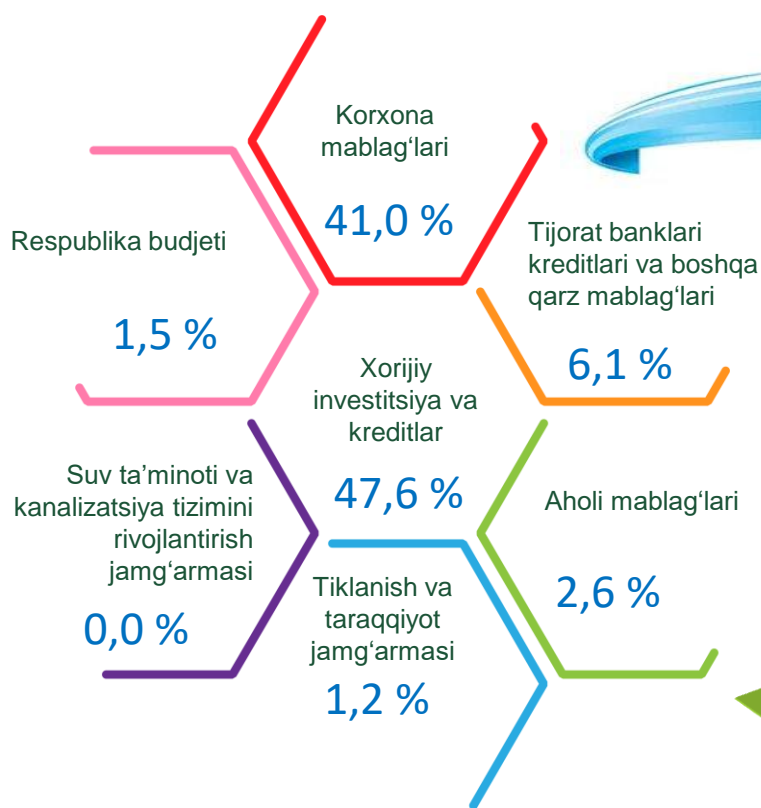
Korxona mablag‘lari

41,0 %

Respublika budjeti

1,5 %

Tijorat banklari kreditlari va boshqa qarz mablag‘lari

6,1 %

Xorijiy investitsiya va kreditlar

47,6 %

Suv ta’minoti va kanalizatsiya tizimini rivojlantirish jamg‘armasi

0,0 %

Aholi mablag‘lari

2,6 %

Tiklanish va taraqqiyot jamg‘armasi

1,2 %